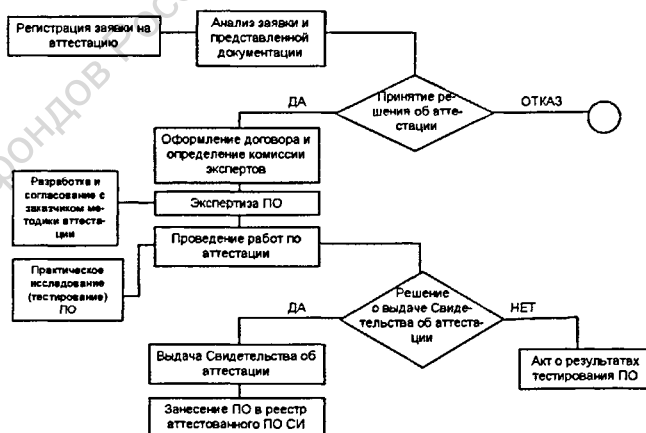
Регистрация заявки на аттестацию

Анализ заявки и представленной документации

Принятие решения об аттестации

ДА

ОТКАЗ

Оформление договора и определение комиссии экспертов

Разработка и согласование с заказчиком методики аттестации

Экспертиза ПО

Проведение работ по аттестации

Практическое исследование (тестирование) ПО

Решение о выдаче Свидетельства об аттестации

ДА

НЕТ

Выдача Свидетельства об аттестации

Акт о результатах тестирования ПО

Занесение ПО в реестр аттестованного ПО СИ